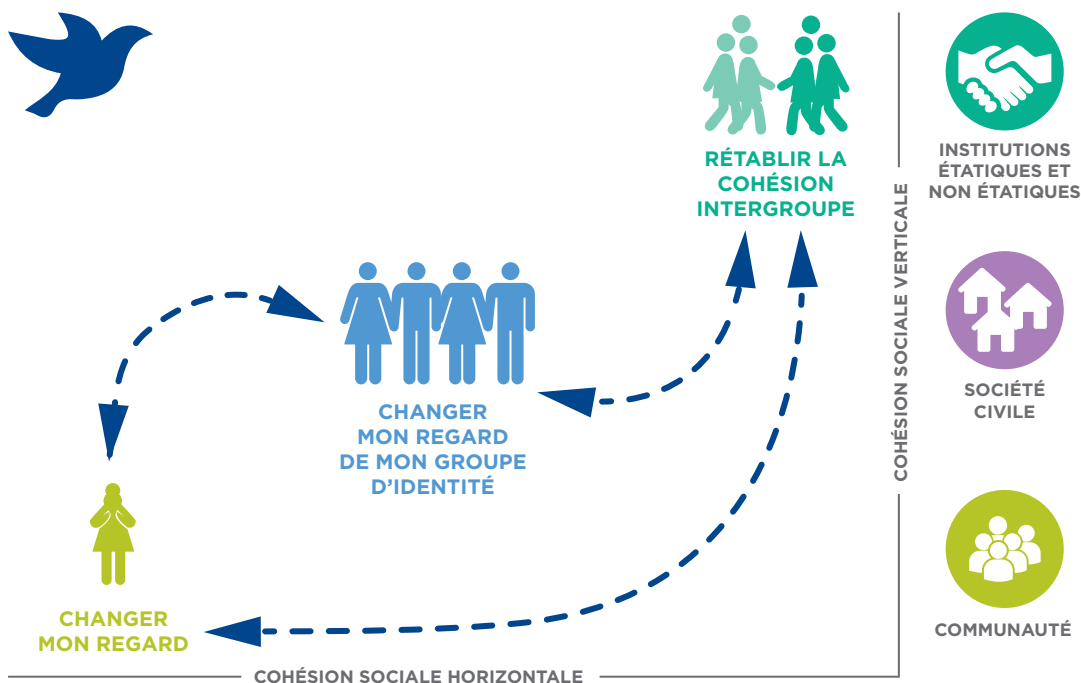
RÉTABLIR LA COHÉSION INTERGROUPE

INSTITUTIONS ÉTATIQUES ET NON ÉTATIQUES

CHANGER MON REGARD DE MON GROUPE D'IDENTITÉ

COHÉSION SOCIALE VERTICALE

SOCIÉTÉ CIVILE

CHANGER MON REGARD

COMMUNAUTÉ

COHÉSION SOCIALE HORIZONTALE